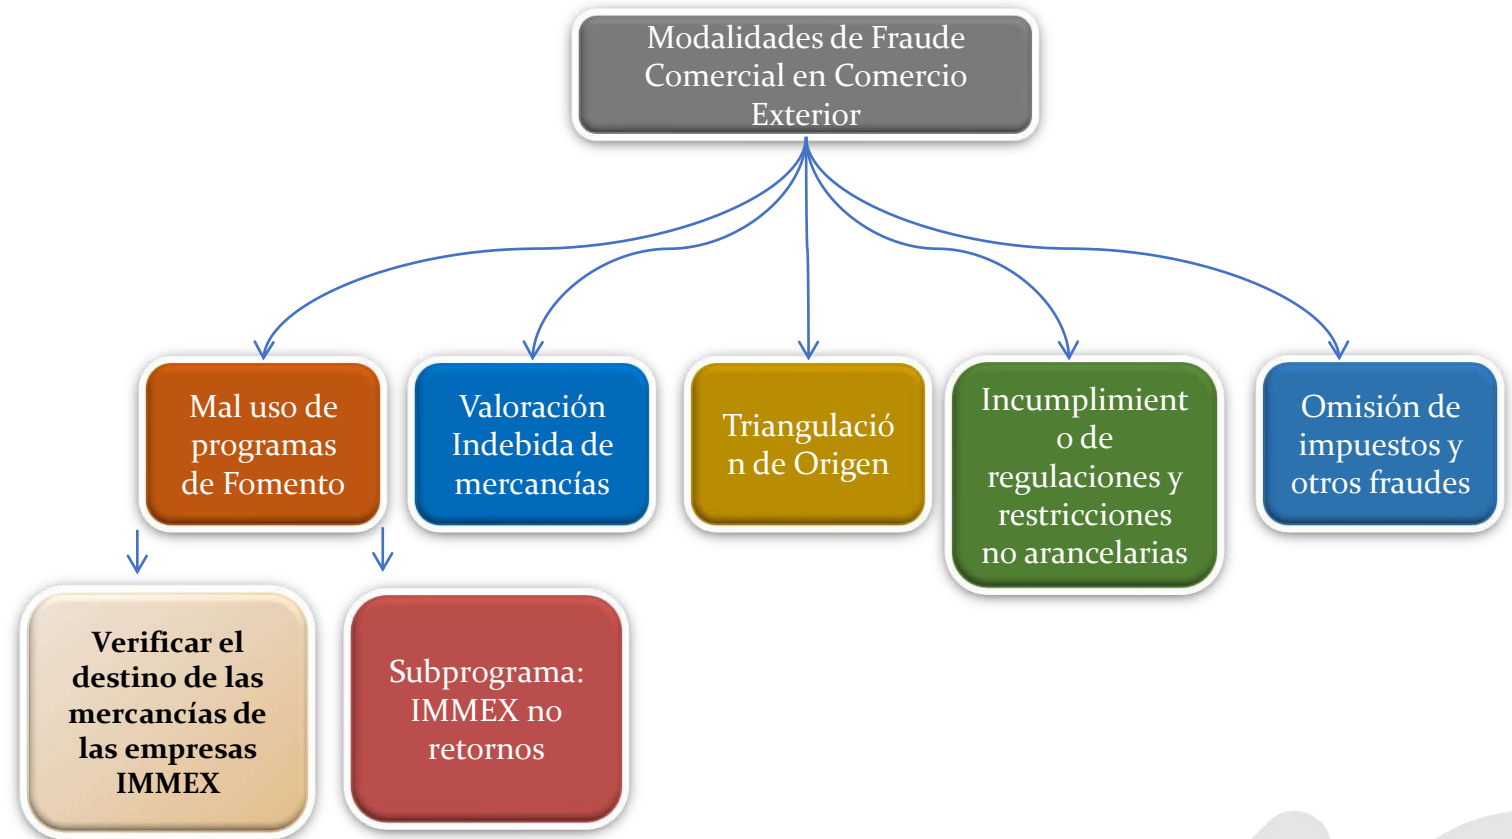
Modalidades de Fraude Comercial en Comercio Exterior

Mal uso de programas de Fomento

Valoración Indebida de mercancías

Triangulación de Origen

Incumplimiento de regulaciones y restricciones no arancelarias

Omisión de impuestos y otros fraudes

Verificar el destino de las mercancías de las empresas IMMEX

Subprograma: IMMEX no retornos